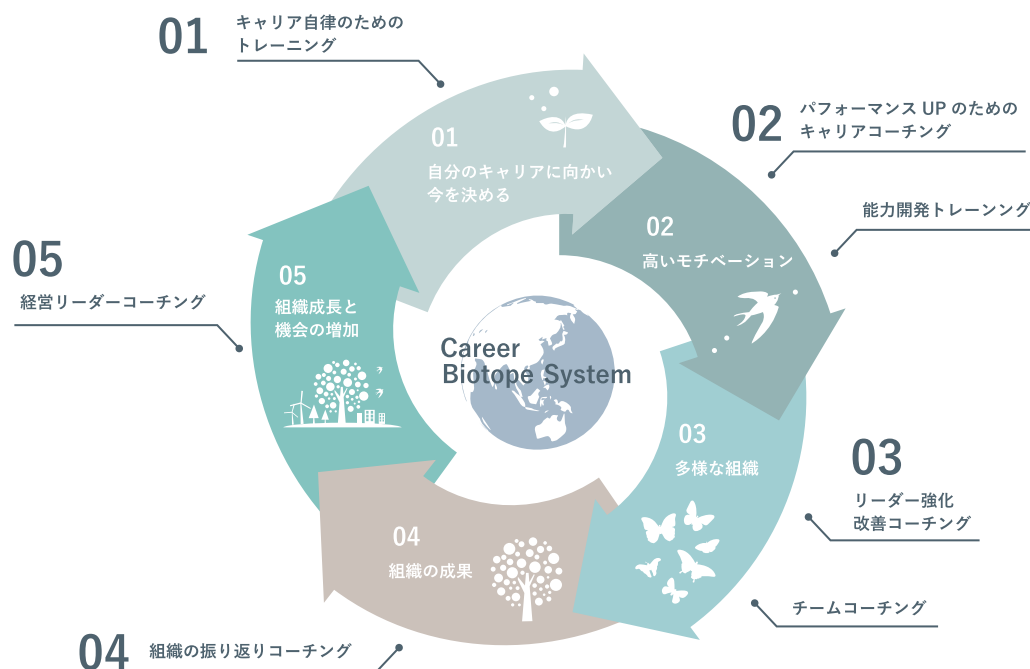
01
キャリア自律のための
トレーニング

01
自分のキャリアに向かい
今を決める

02
パフォーマンス UP のための
キャリアコーチング

能力開発トレーンング

02
高いモチベーション

Career
Biotope System

05
経営リーダーコーチング

05
組織成長と
機会の増加

03
多様な組織

03
リーダー強化
改善コーチング

チームコーチング

04
組織の成果

04
組織の振り返りコーチング